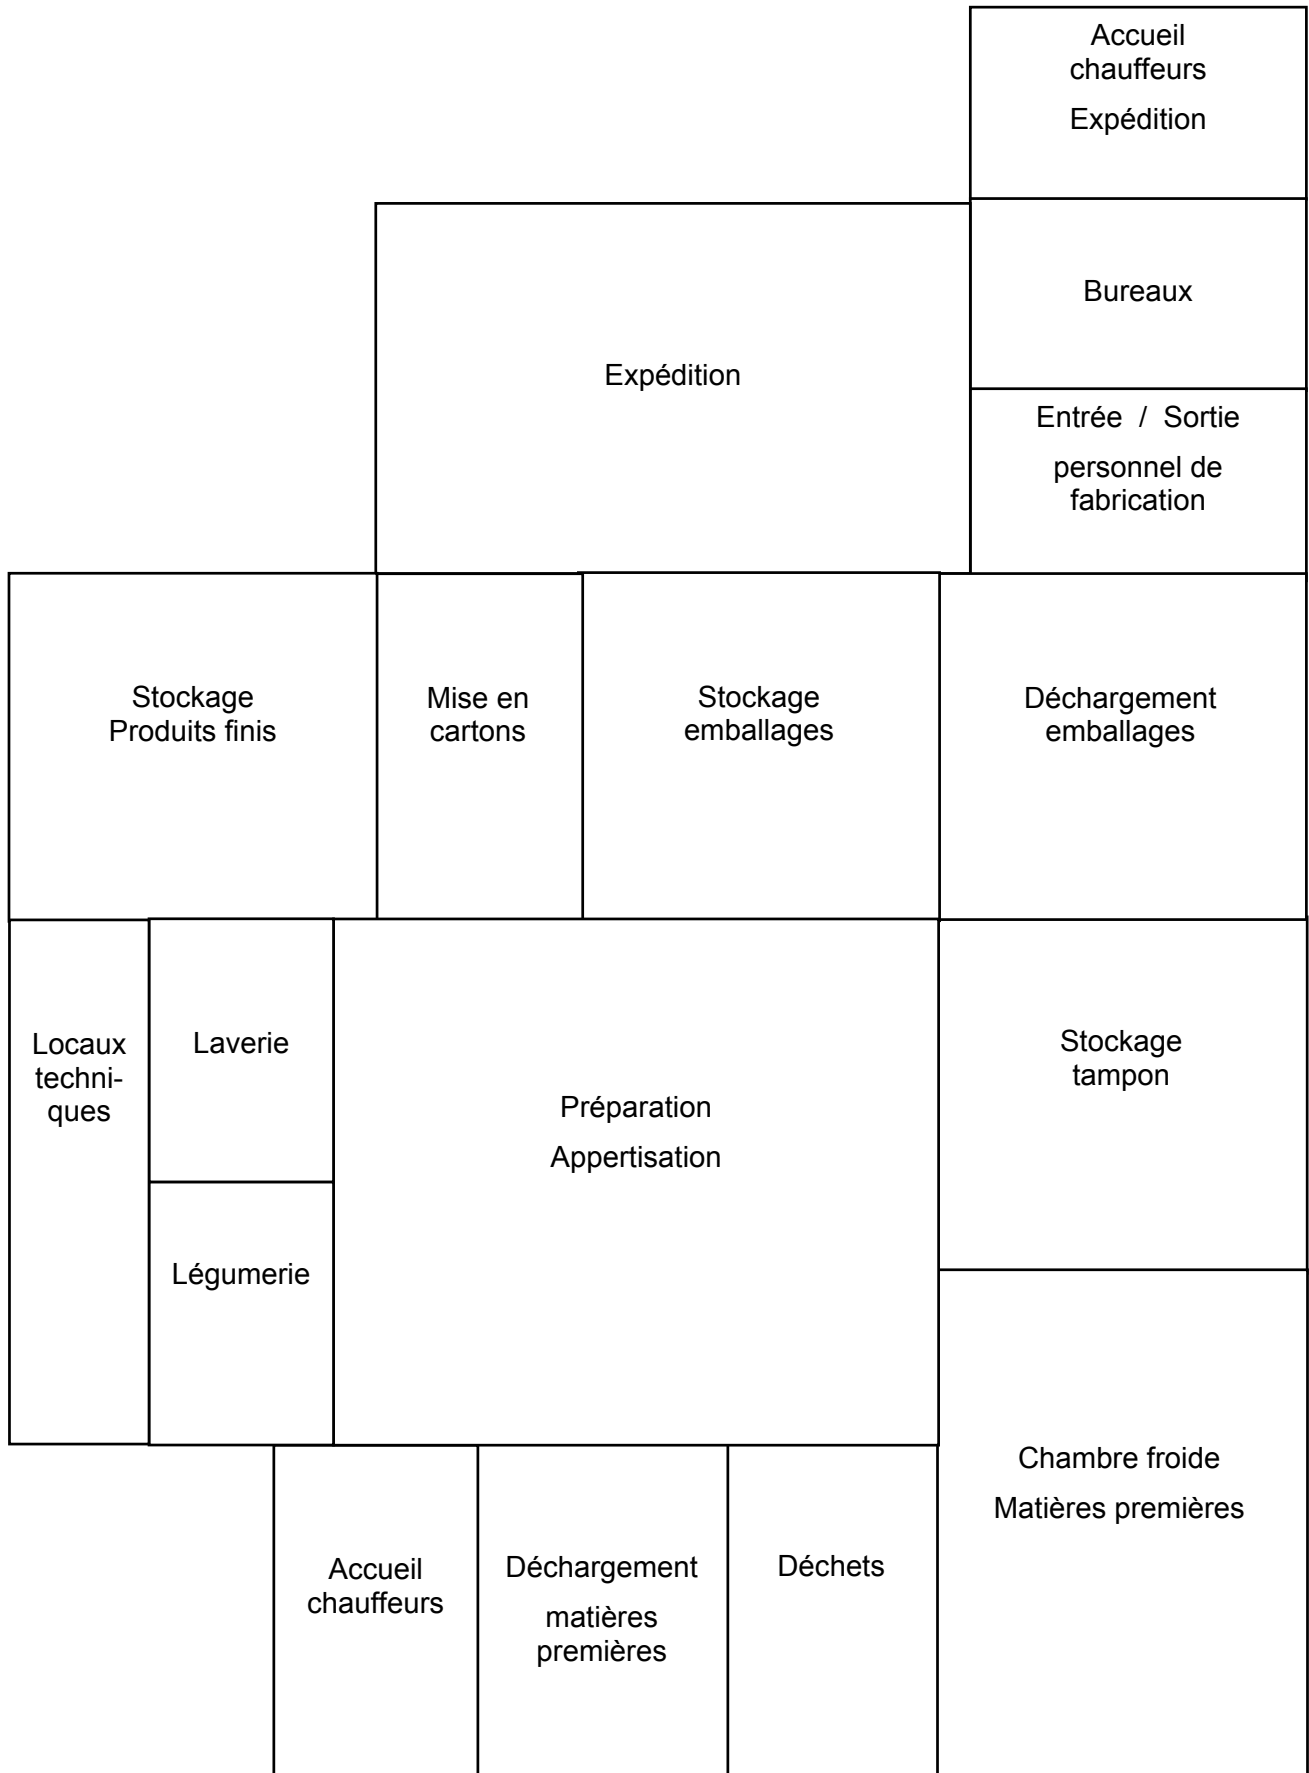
Accueil chauffeurs
Expédition

Bureaux

Expédition

Entrée / Sortie
personnel de fabrication

Stockage Produits finis

Mise en cartons

Stockage emballages

Déchargement emballages

Locaux techniques

Laverie

Légumerie

Préparation
Appertisation

Stockage tampon

Chambre froide
Matières premières

Accueil chauffeurs

Déchargement
matières premières

Déchets